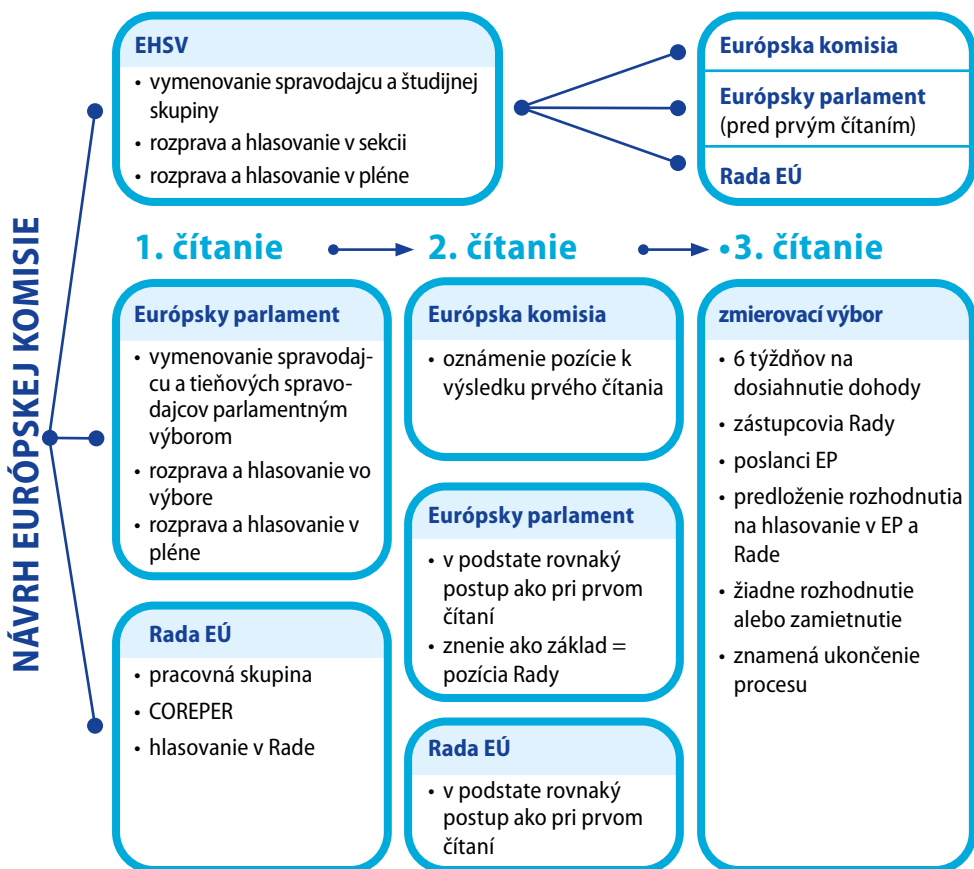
NÁVRH EURÓPSKEJ KOMISIE

EHSV
• vymenovanie spravodajcu a študijnej skupiny
• rozprava a hlasovanie v sekcii
• rozprava a hlasovanie v pléne

Európska komisia

Európsky parlament
(pred prvým čítaním)

Rada EÚ

1. čítanie

2. čítanie

3. čítanie

Európsky parlament
• vymenovanie spravodajcu a tieňových spravodajcov parlamentným výborom
• rozprava a hlasovanie vo výbore
• rozprava a hlasovanie v pléne

Rada EÚ
• pracovná skupina
• COREPER
• hlasovanie v Rade

Európska komisia
• oznámenie pozície k výsledku prvého čítania

Európsky parlament
• v podstate rovnaký postup ako pri prvom čítaní
• znenie ako základ = pozícia Rady

Rada EÚ
• v podstate rovnaký postup ako pri prvom čítaní

zmierovací výbor
• 6 týždňov na dosiahnutie dohody
• zástupcovia Rady
• poslanci EP
• predloženie rozhodnutia na hlasovanie v EP a Rade
• žiadne rozhodnutie alebo zamietnutie
• znamená ukončenie procesu